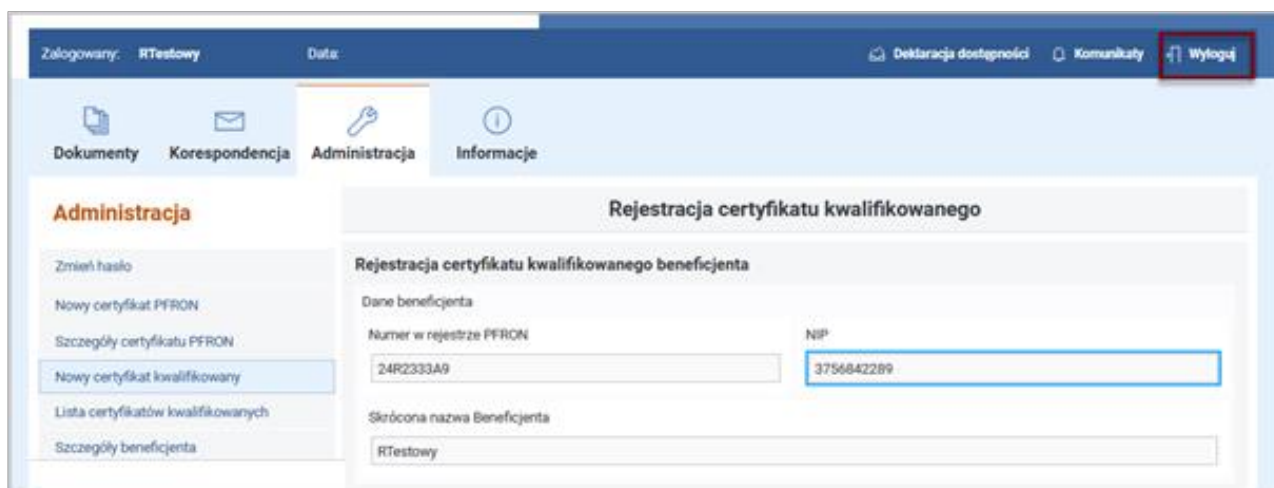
Zalogowany: RTestowy Data:

Deklaracja dostępności Komunikaty Wyloguj

Dokumenty Korespondencja Administracja Informacje

Administracja

Zmień hasło
Nowy certyfikat PFRON
Szczegóły certyfikatu PFRON
Nowy certyfikat kwalifikowany
Lista certyfikatów kwalifikowanych
Szczegóły beneficjenta

Rejestracja certyfikatu kwalifikowanego

Rejestracja certyfikatu kwalifikowanego beneficjenta

Dane beneficjenta

Numer w rejestrze PFRON
24R2333A9

NIP
3756842289

Skrócona nazwa Beneficjenta
RTestowy